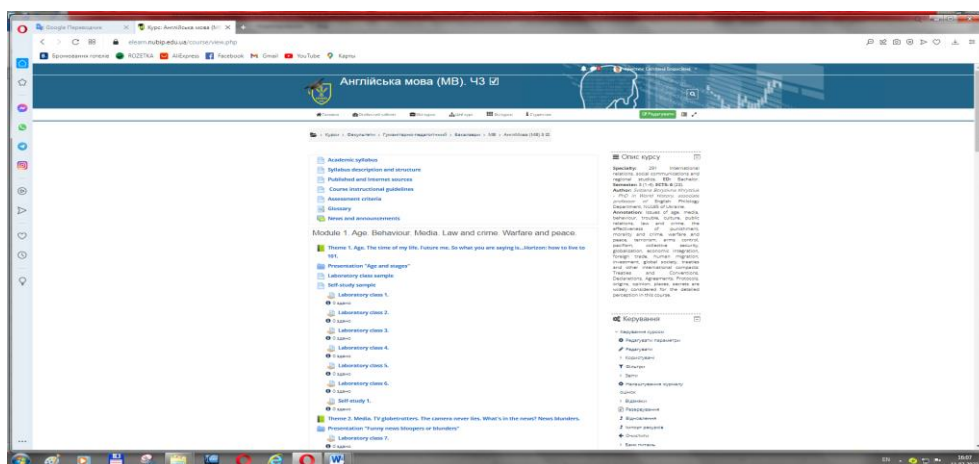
Google Перекладач
Курс: Англійська мова (МВ)
elearn.nubip.edu.ua/course/view.php
Бронювання готелів ROZETKA AliExpress Facebook Gmail YouTube Карты

Англійська мова (МВ). Ч3 ☑

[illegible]

Курси › Факультети › Гуманітарно-педагогічний › Бакалаври › МВ › Англійська (МВ) 3 ☑

Academic syllabus
Syllabus description and structure
Published and Internet sources
Course instructional guidelines
Assessment criteria
Glossary
News and announcements

Module 1. Age. Behaviour. Media. Law and crime. Warfare and peace.

Theme 1. Age. The time of my life. Future me. So what you are saying is...Iterizon: how to live to 101.
Presentation "Age and stages"
Laboratory class sample
Self-study sample
Laboratory class 1.
Laboratory class 2.
Laboratory class 3.
Laboratory class 4.
Laboratory class 5.
Laboratory class 6.
Self-study 1.
Theme 2. Media. TV globetrotters. The camera never lies. What's in the news? News blunders.
Presentation "Funny news bloopers or blunders"
Laboratory class 7.

Опис курсу
Specialty: 291 International relations, social communications and regional studies. EQ: Bachelor. Semester: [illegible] ECTS: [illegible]
Author: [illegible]
Annotation: Issues of age, media, behaviour, trouble, culture, public relations, law and crime, the effectiveness of punishment, morality and crime, warfare and peace, terrorism, arms control, pacifism, collective security, globalization, economic integration, foreign trade, human migration, investment, global society, treaties and other international compacts: Treaties and Conventions. Declarations. Agreements. Protocols, origins, opinion, places, secrets are widely considered for the detailed perception in this course.

Керування
Керування курсом
Редагувати параметри
Редагувати
Користувачі
Фільтри
Звіти
Налаштування журналу оцінок
Відзнаки
Резервування
Відновлення
Імпорт ресурсів
Скинути
Банк питань

16:07